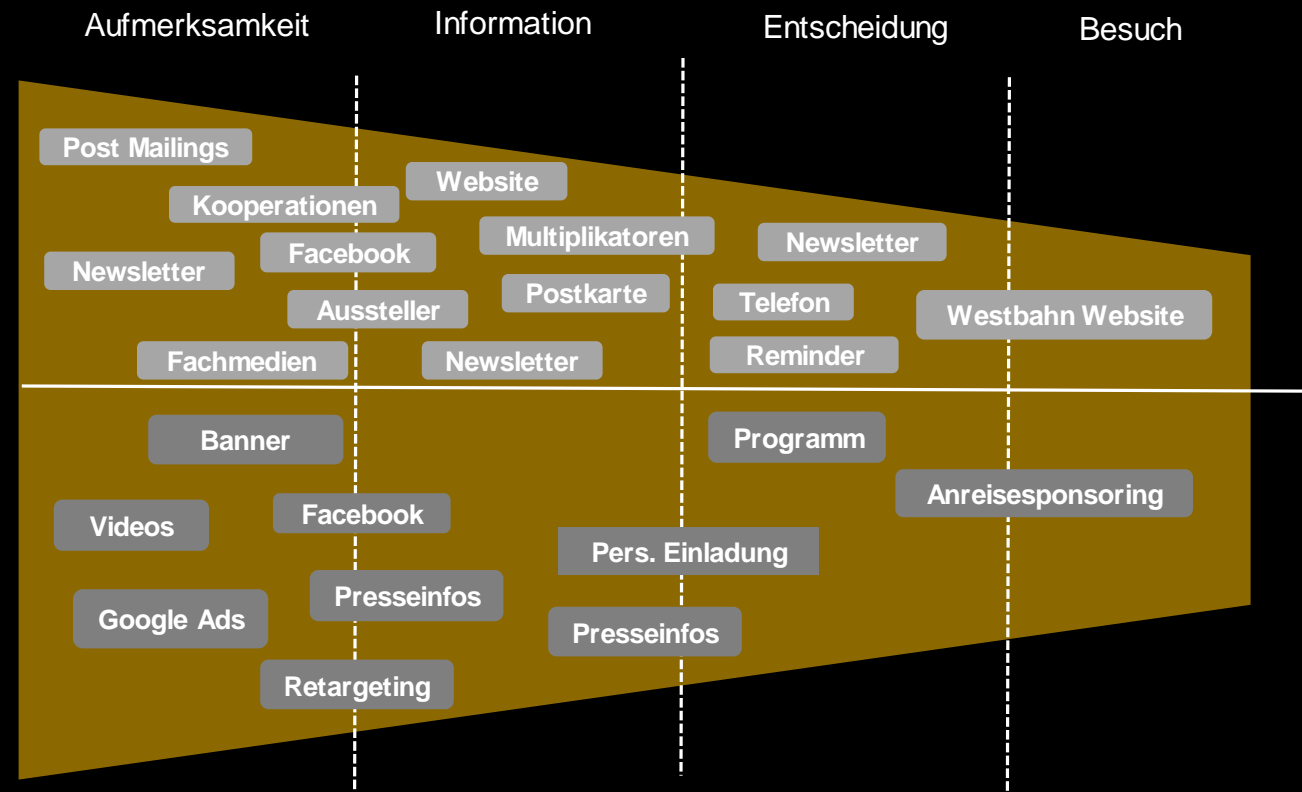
Aufmerksamkeit

Information

Entscheidung

Besuch

Post Mailings

Kooperationen

Website

Facebook

Multiplikatoren

Newsletter

Newsletter

Aussteller

Postkarte

Telefon

Westbahn Website

Fachmedien

Newsletter

Reminder

Banner

Programm

Anreisesponsoring

Videos

Facebook

Pers. Einladung

Google Ads

Presseinfos

Presseinfos

Retargeting